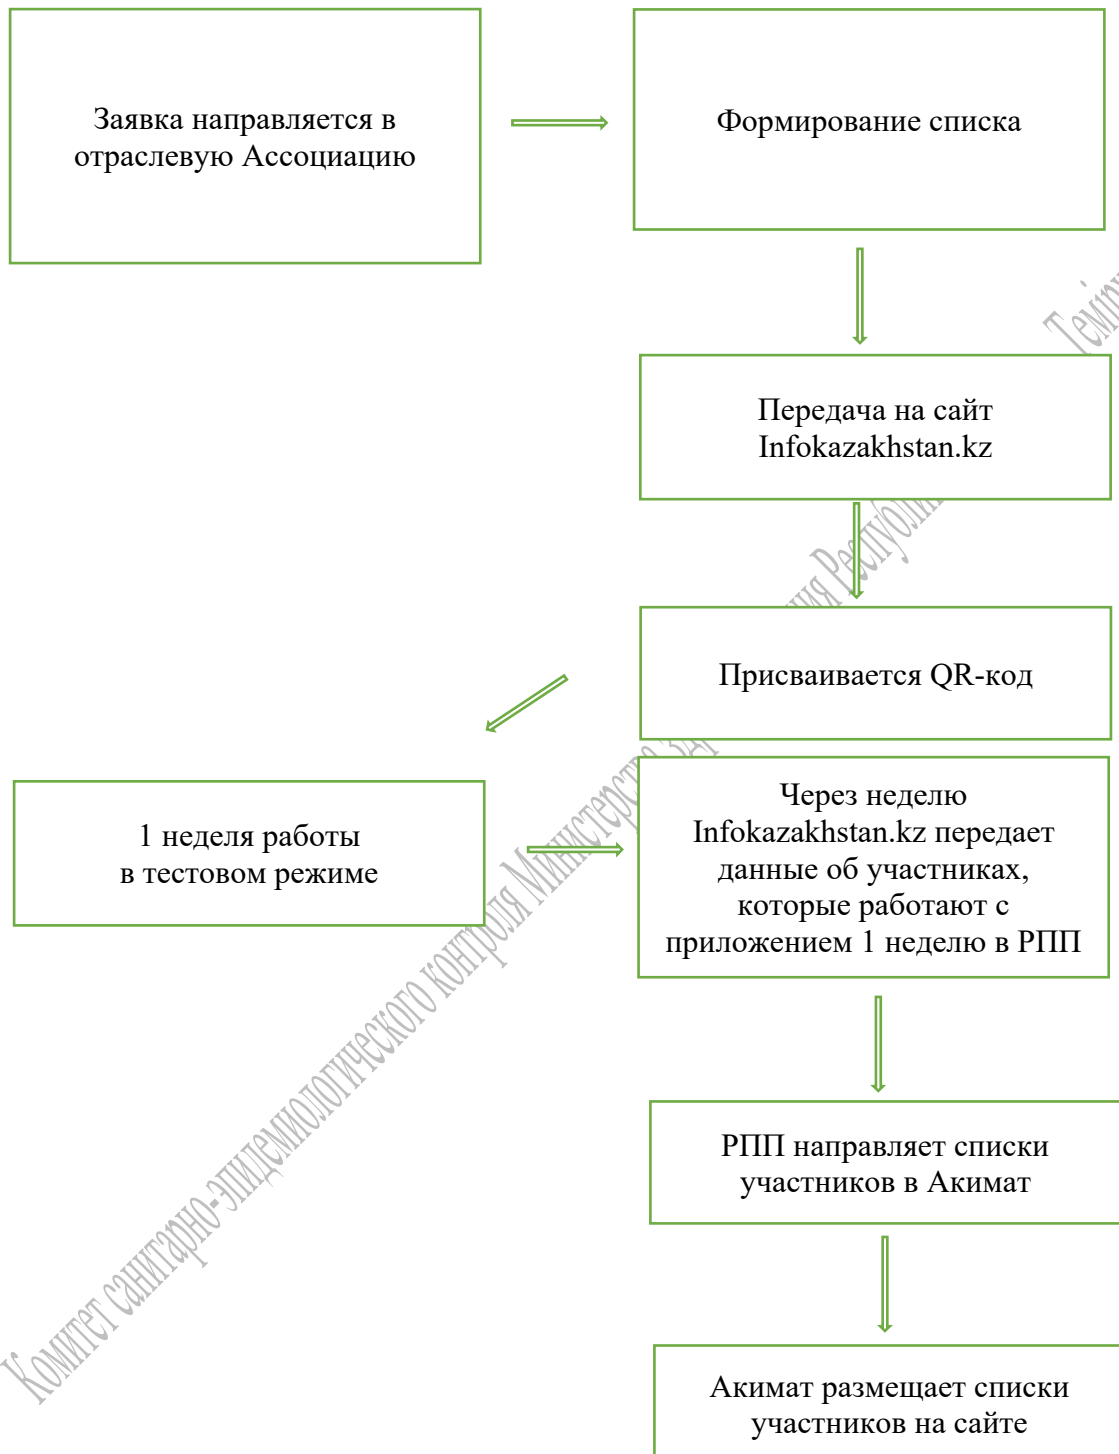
Заявка направляется в отраслевую Ассоциацию

Формирование списка

Передача на сайт Infokazakhstan.kz

Присваивается QR-код

1 неделя работы в тестовом режиме

Через неделю Infokazakhstan.kz передает данные об участниках, которые работают с приложением 1 неделю в РПП

РПП направляет списки участников в Акимат

Акимат размещает списки участников на сайте

Комитет санитарно-эпидемиологического контроля Министерства здравоохранения Республики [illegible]